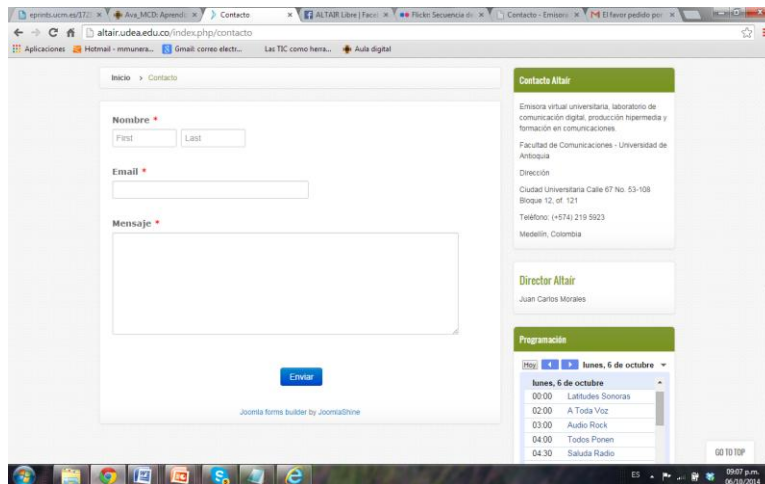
eprints.ucm.es/172 × Ava_MCD: Aprendi × Contacto × ALTAIR Libre | Face × Flickr: Secuencia de × Contacto - Emisora × El favor pedido por ×

altair.udea.edu.co/index.php/contacto

Aplicaciones Hotmail - mmunera... Gmail: correo electr... Las TIC como herra... Aula digital

Inicio > Contacto

Nombre *

First Last

Email *

Mensaje *

Enviar

Joomla forms builder by JoomlaShine

Contacto Altair

Emisora virtual universitaria, laboratorio de comunicación digital, producción hipermedia y formación en comunicaciones.

Facultad de Comunicaciones - Universidad de Antioquia

Dirección

Ciudad Universitaria Calle 67 No. 53-108 Bloque 12, of. 121

Teléfono: (+574) 219 5923

Medellín, Colombia

Director Altair

Juan Carlos Morales

Programación

Hoy lunes, 6 de octubre

lunes, 6 de octubre

| 00:00 | Latitudes Sonoras |
|---|---|
| 02:00 | A Toda Voz |
| 03:00 | Audio Rock |
| 04:00 | Todos Ponen |
| 04:30 | Saluda Radio |

GO TO TOP

ES 09:07 p.m. 06/10/2014